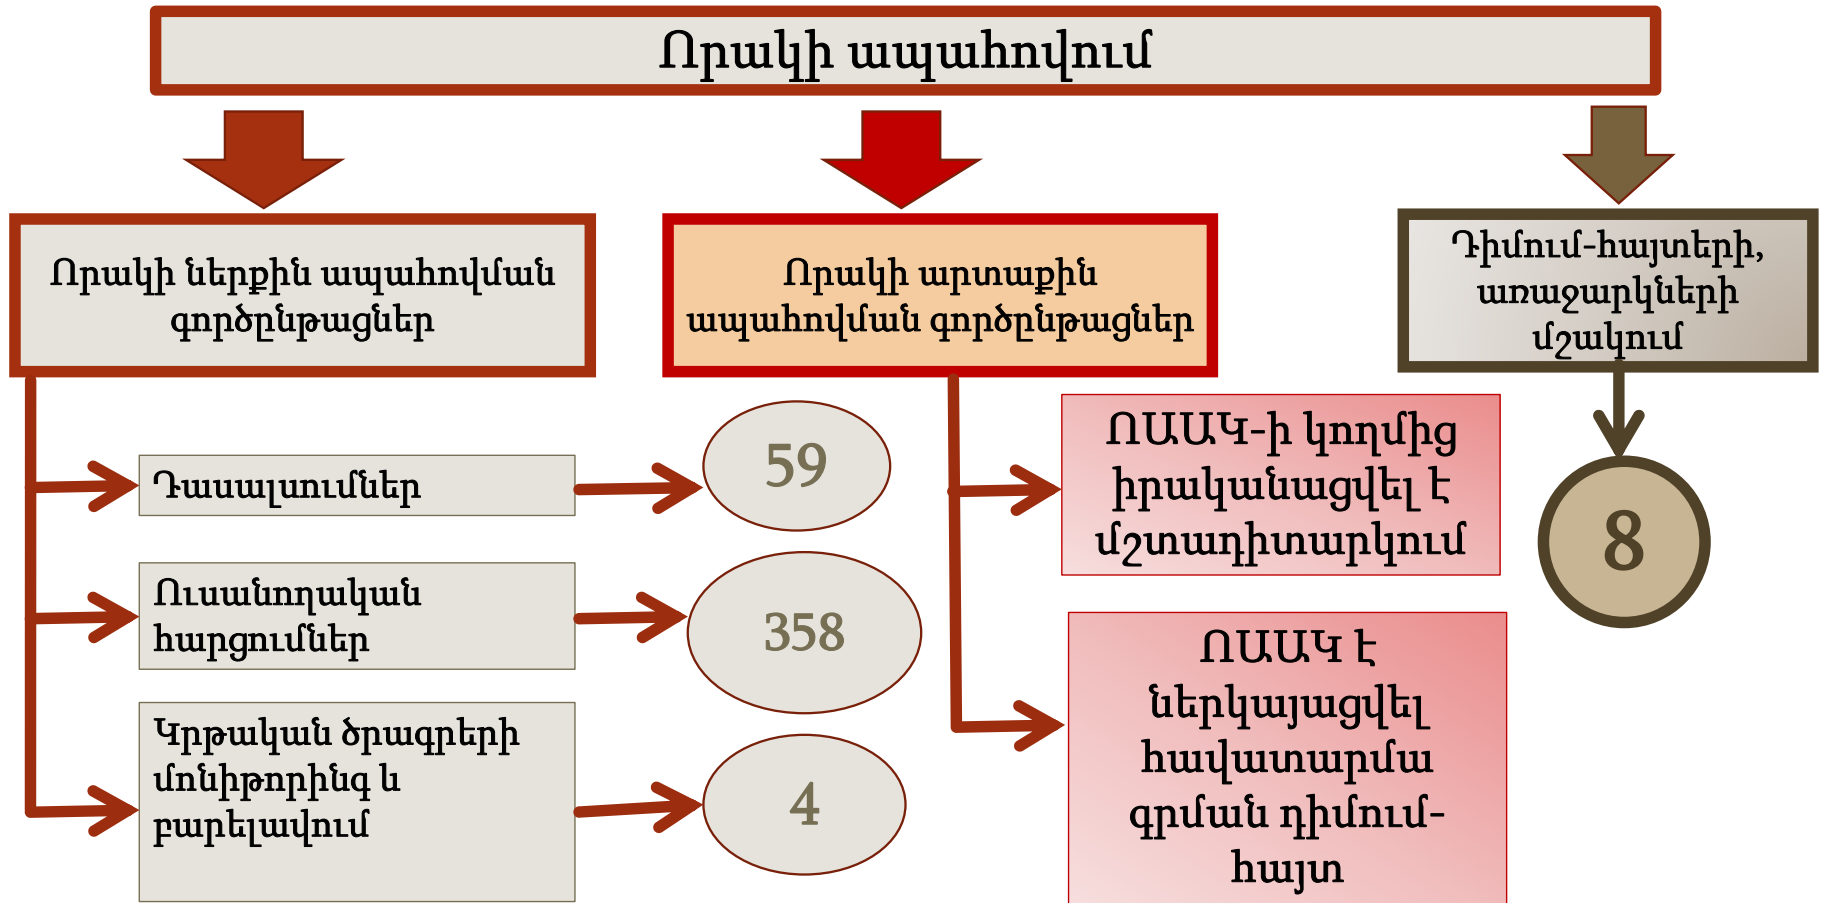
Որակի ապահովում

Որակի ներքին ապահովման գործընթացներ

Որակի արտաքին ապահովման գործընթացներ

Դիմում-հայտերի, առաջարկների մշակում

Դասալսումներ

59

Ուսանողական հարցումներ

358

Կրթական ծրագրերի մոնիթորինգ և բարելավում

4

ՈԱԱԿ-ի կողմից իրականացվել է մշտադիտարկում

ՈԱԱԿ է ներկայացվել հավատարմագրման դիմում-հայտ

8